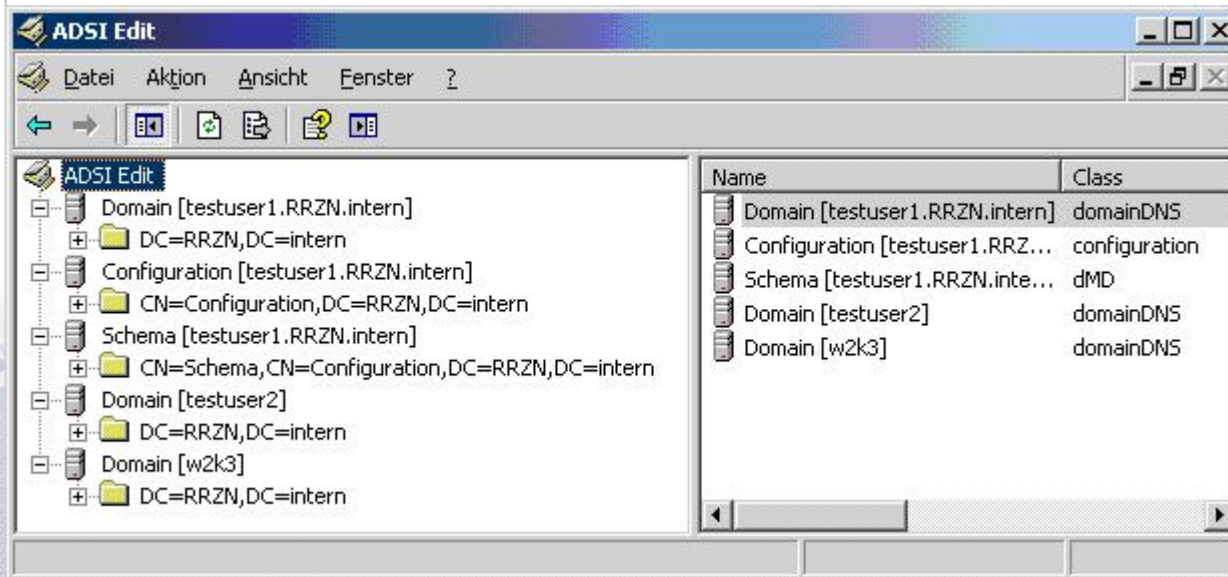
ADSI Edit

Datei Aktion Ansicht Fenster ?

ADSI Edit
Domain [testuser1.RRZN.intern]
DC=RRZN,DC=intern
Configuration [testuser1.RRZN.intern]
CN=Configuration,DC=RRZN,DC=intern
Schema [testuser1.RRZN.intern]
CN=Schema,CN=Configuration,DC=RRZN,DC=intern
Domain [testuser2]
DC=RRZN,DC=intern
Domain [w2k3]
DC=RRZN,DC=intern

| Name | Class |
|---|---|
| Domain [testuser1.RRZN.intern] | domainDNS |
| Configuration [testuser1.RRZ... | configuration |
| Schema [testuser1.RRZN.inte... | dMD |
| Domain [testuser2] | domainDNS |
| Domain [w2k3] | domainDNS |